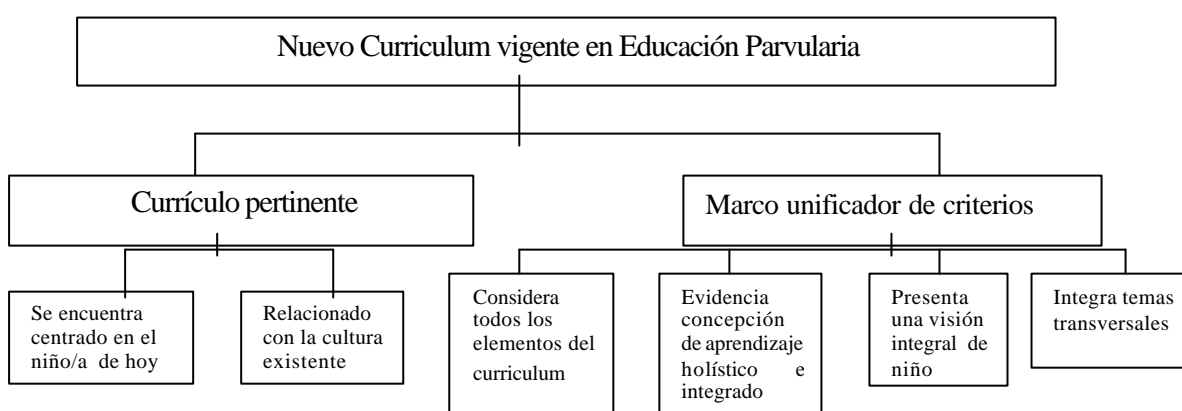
Nuevo Curriculum vigente en Educación Parvularia

Currículo pertinente

Marco unificador de criterios

Se encuentra centrado en el niño/a de hoy

Relacionado con la cultura existente

Considera todos los elementos del curriculum

Evidencia concepción de aprendizaje holístico e integrado

Presenta una visión integral de niño

Integra temas transversales